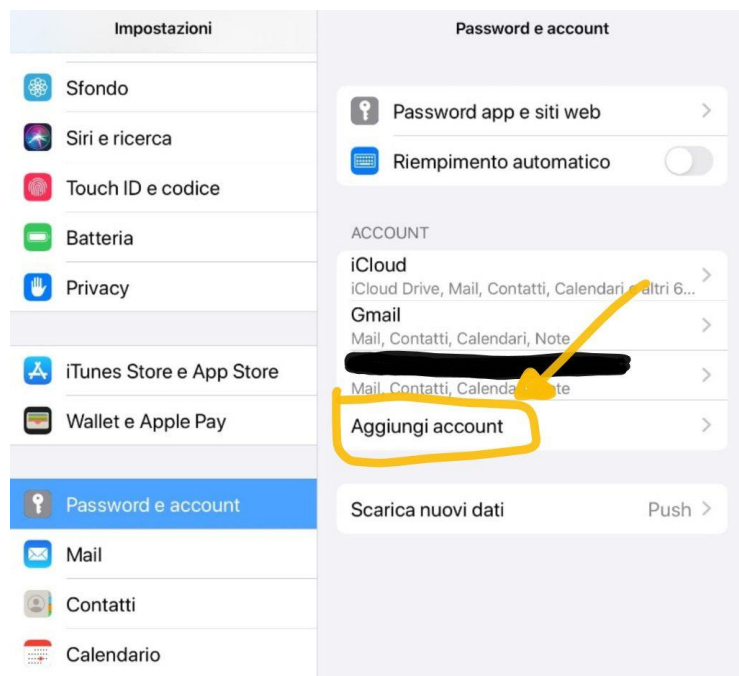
Impostazioni

Sfondo

Siri e ricerca

Touch ID e codice

Batteria

Privacy

iTunes Store e App Store

Wallet e Apple Pay

Password e account

Mail

Contatti

Calendario

Password e account

Password app e siti web

Riempimento automatico

ACCOUNT

iCloud

iCloud Drive, Mail, Contatti, Calendari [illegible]altri 6...

Gmail

Mail, Contatti, Calendari, Note

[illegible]

Mail, Contatti, Calenda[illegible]ote

Aggiungi account

Scarica nuovi dati

Push